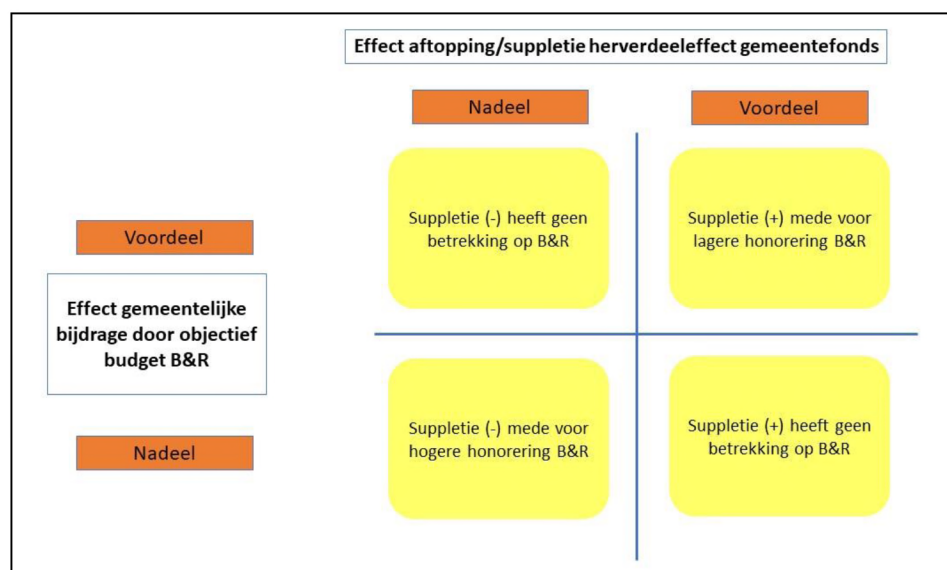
Effect aftopping/suppletie herverdeeleffect gemeentefonds

Nadeel

Voordeel

Suppletie (-) heeft geen betrekking op B&R

Suppletie (+) mede voor lagere honorering B&R

Voordeel

Effect gemeentelijke bijdrage door objectief budget B&R

Nadeel

Suppletie (-) mede voor hogere honorering B&R

Suppletie (+) heeft geen betrekking op B&R